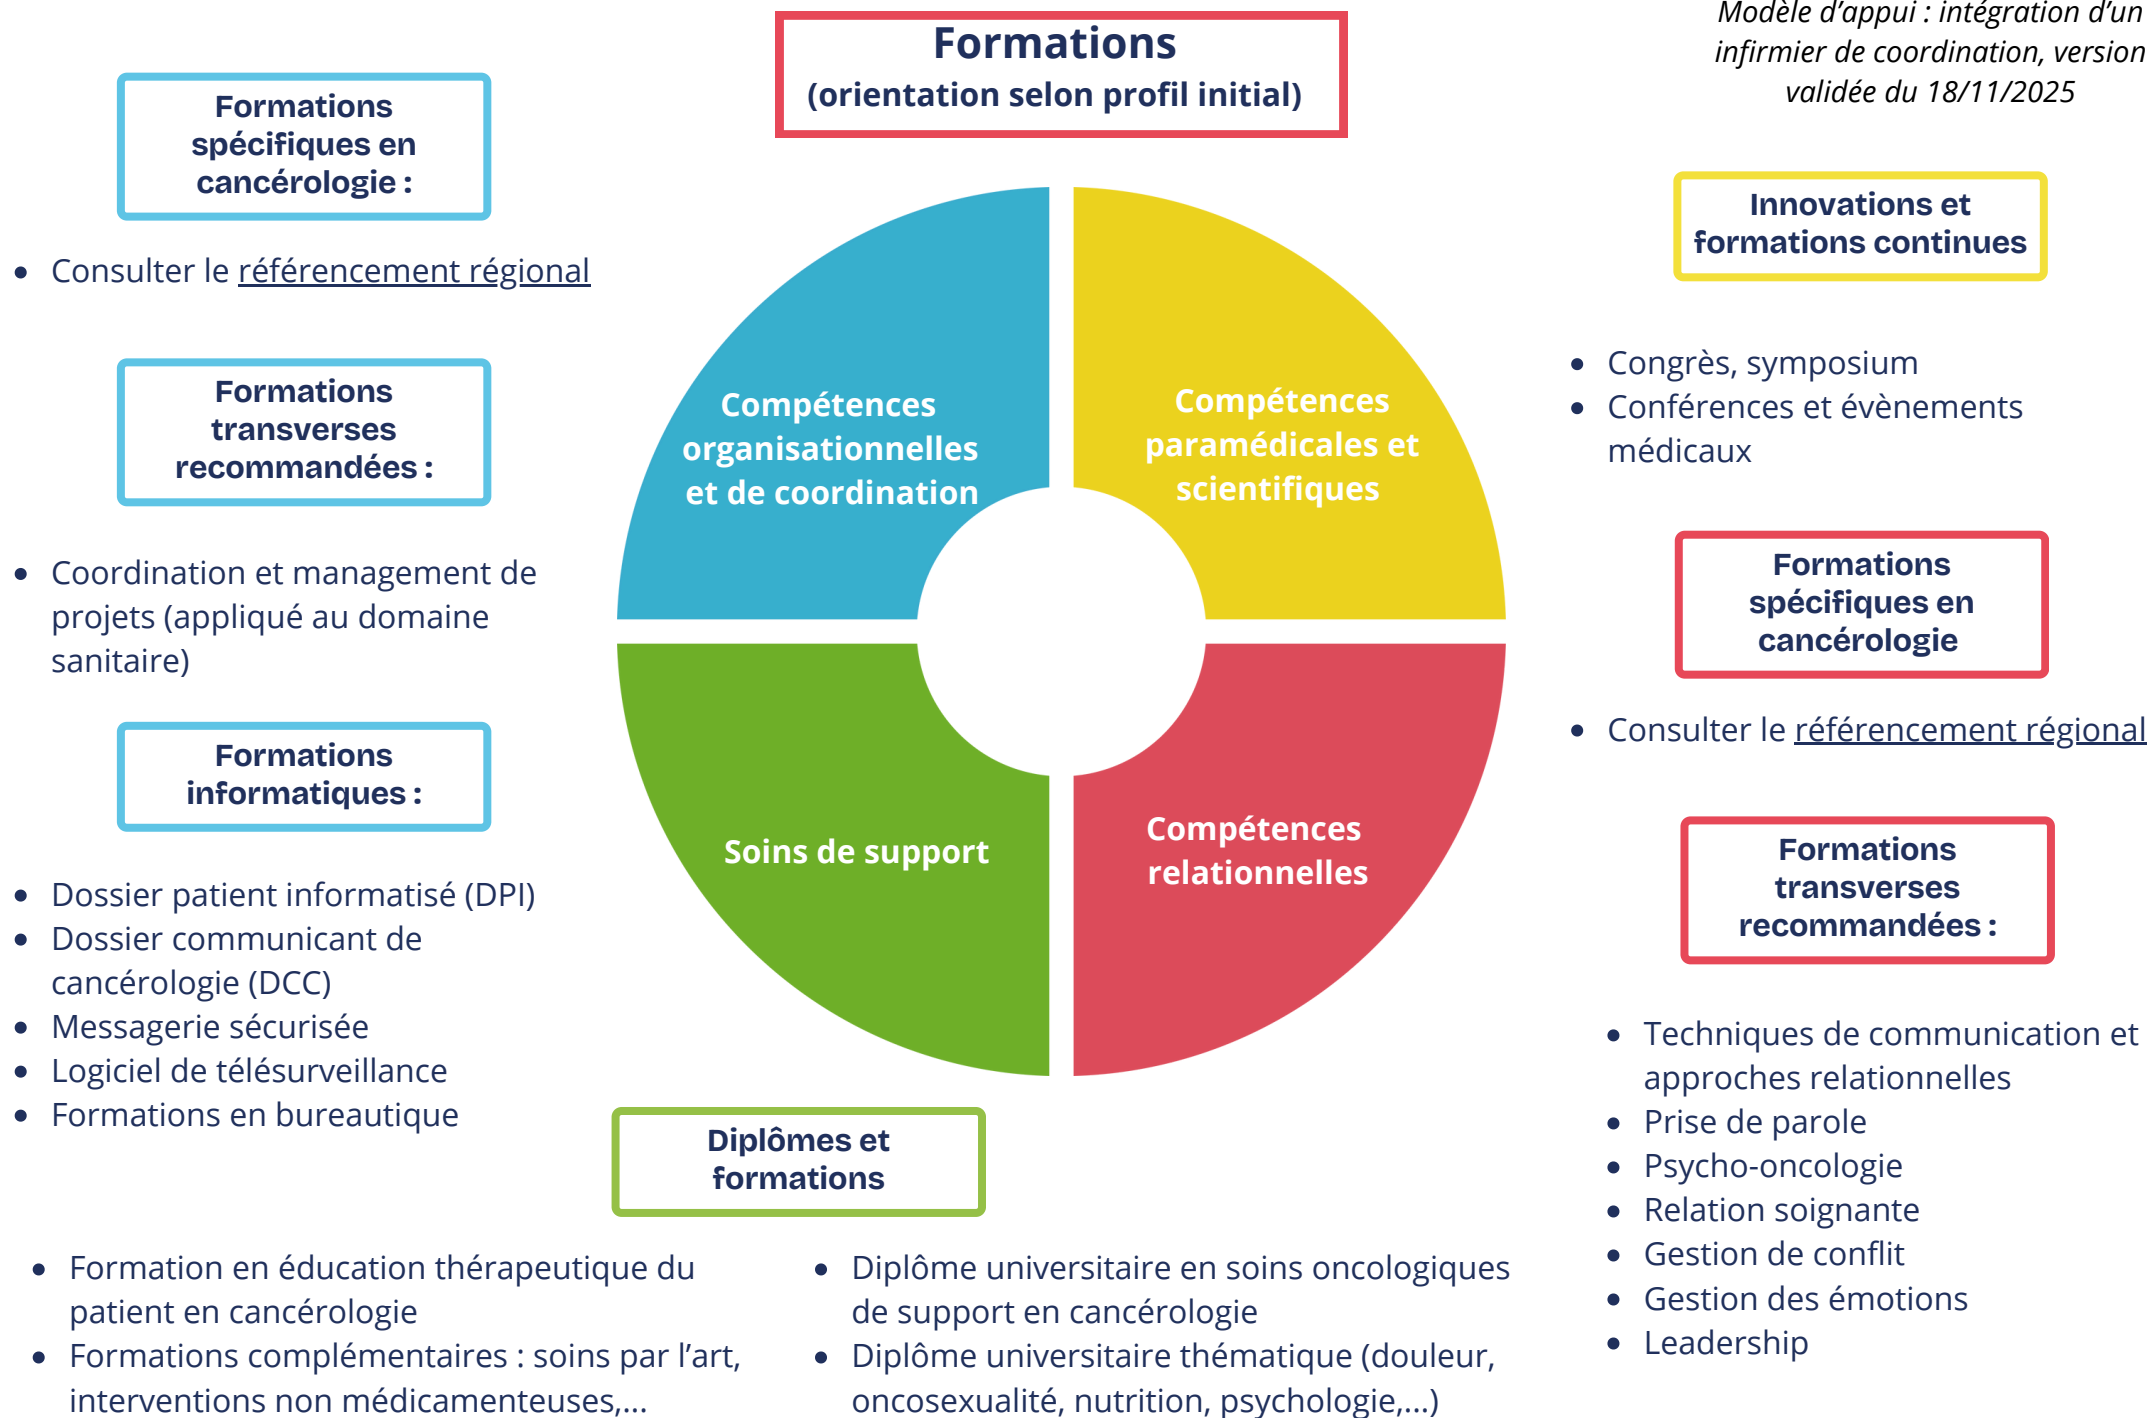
Modèle d'appui : intégration d'un infirmier de coordination, version validée du 18/11/2025

Formations
(orientation selon profil initial)

Formations spécifiques en cancérologie :

- Consulter le référencement régional

Formations transverses recommandées :

- Coordination et management de projets (appliqué au domaine sanitaire)

Formations informatiques :

- Dossier patient informatisé (DPI)
- Dossier communicant de cancérologie (DCC)
- Messagerie sécurisée
- Logiciel de télésurveillance
- Formations en bureautique

Compétences organisationnelles et de coordination

Compétences paramédicales et scientifiques

Soins de support

Compétences relationnelles

Innovations et formations continues

- Congrès, symposium
- Conférences et évènements médicaux

Formations spécifiques en cancérologie

- Consulter le référencement régional

Formations transverses recommandées :

- Techniques de communication et approches relationnelles
- Prise de parole
- Psycho-oncologie
- Relation soignante
- Gestion de conflit
- Gestion des émotions
- Leadership

Diplômes et formations

- Formation en éducation thérapeutique du patient en cancérologie
- Formations complémentaires : soins par l'art, interventions non médicamenteuses,...

- Diplôme universitaire en soins oncologiques de support en cancérologie
- Diplôme universitaire thématique (douleur, oncosexualité, nutrition, psychologie,...)